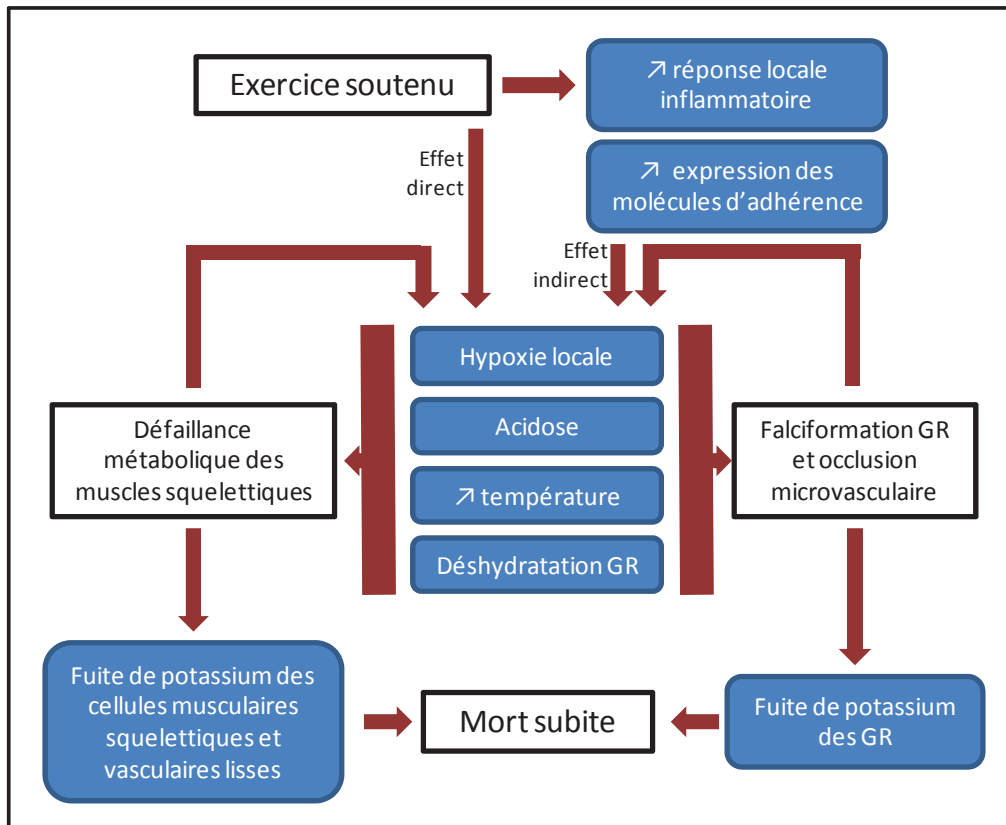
Exercice soutenu

↗ réponse locale inflammatoire

↗ expression des molécules d'adhérence

Effet direct

Effet indirect

Hypoxie locale

Acidose

↗ température

Déshydratation GR

Défaillance métabolique des muscles squelettiques

Falciformation GR et occlusion microvasculaire

Fuite de potassium des cellules musculaires squelettiques et vasculaires lisses

Mort subite

Fuite de potassium des GR